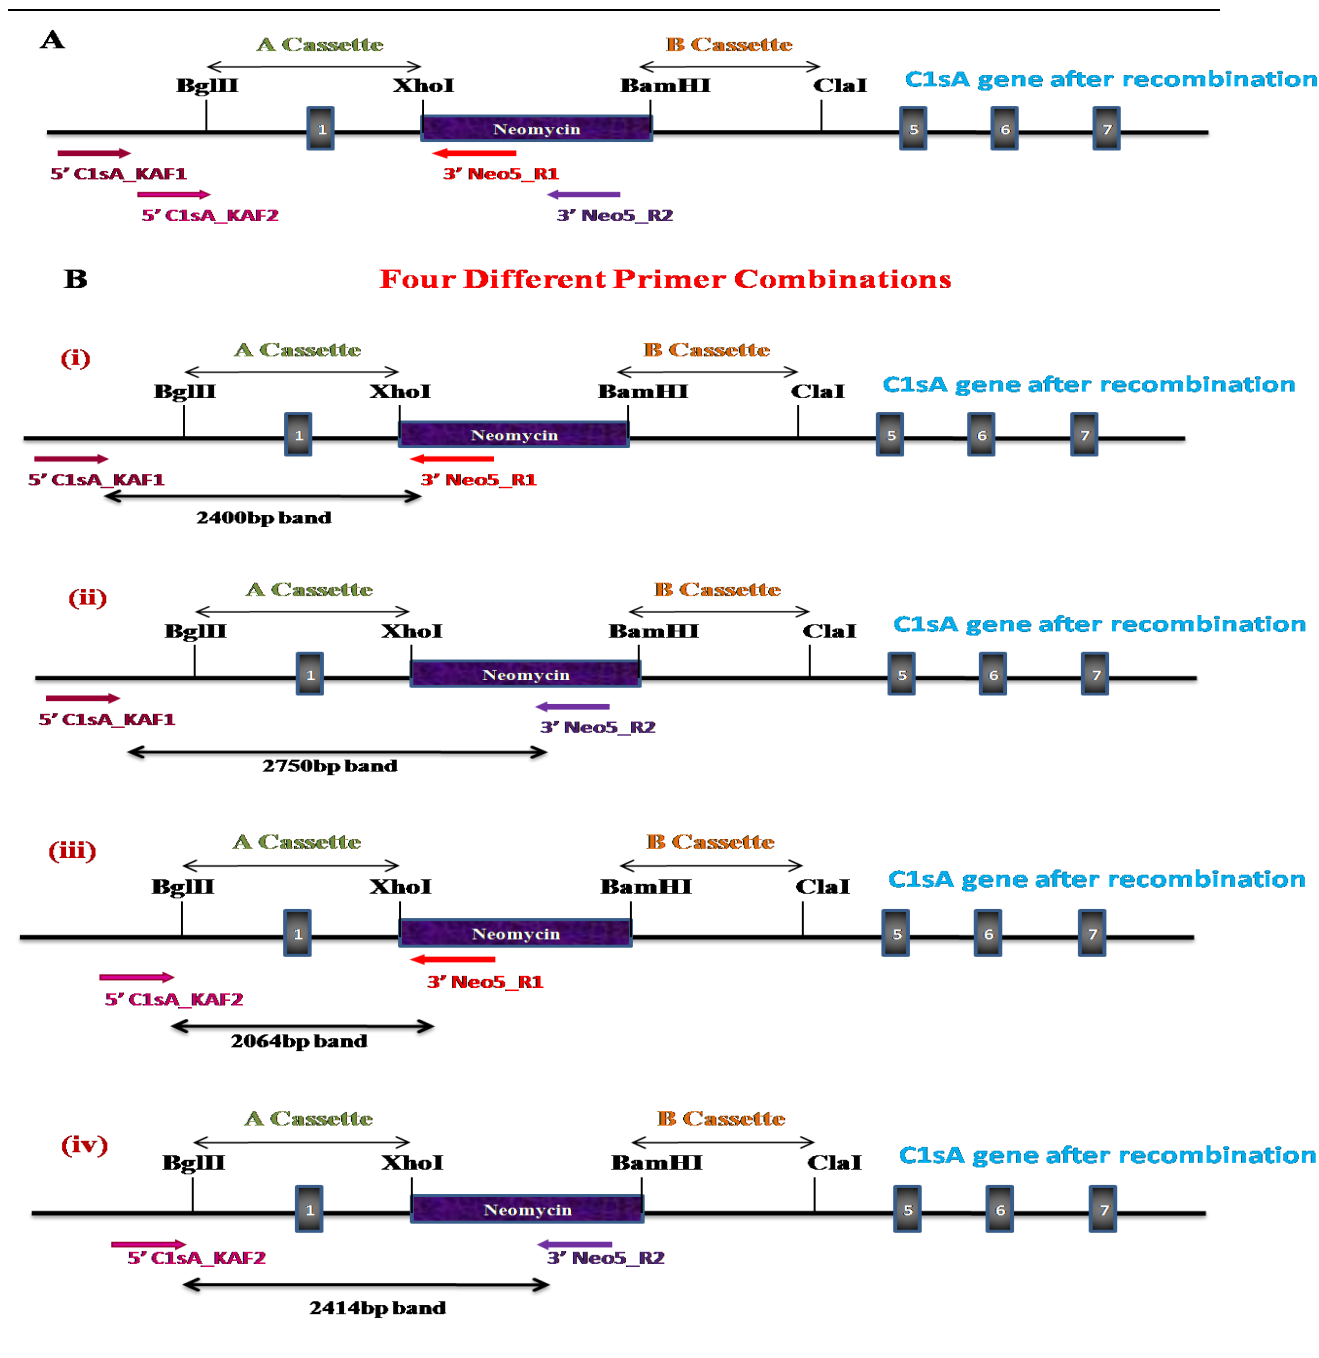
A

A Cassette

B Cassette

BglII

XhoI

BamHI

ClaI

C1sA gene after recombination

1

Neomycin

5

6

7

5' C1sA_KAF1

3' Neo5_R1

5' C1sA_KAF2

3' Neo5_R2

B

Four Different Primer Combinations

(i)

A Cassette

B Cassette

BglII

XhoI

BamHI

ClaI

C1sA gene after recombination

1

Neomycin

5

6

7

5' C1sA_KAF1

3' Neo5_R1

2400bp band

(ii)

A Cassette

B Cassette

BglII

XhoI

BamHI

ClaI

C1sA gene after recombination

1

Neomycin

5

6

7

5' C1sA_KAF1

3' Neo5_R2

2750bp band

(iii)

A Cassette

B Cassette

BglII

XhoI

BamHI

ClaI

C1sA gene after recombination

1

Neomycin

5

6

7

3' Neo5_R1

5' C1sA_KAF2

2064bp band

(iv)

A Cassette

B Cassette

BglII

XhoI

BamHI

ClaI

C1sA gene after recombination

1

Neomycin

5

6

7

5' C1sA_KAF2

3' Neo5_R2

2414bp band